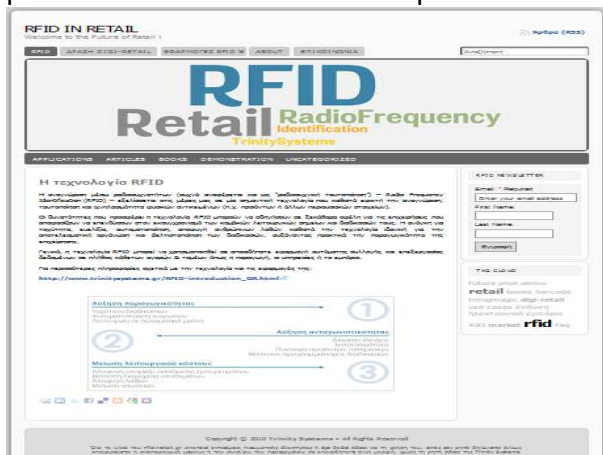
RFID IN RETAIL
Welcome to the Future of Retail !

Άρθρα (RSS)

RFID | ΔΡΑΣΗ DIGI-RETAIL | ΕΦΑΡΜΟΓΕΣ RFID | ABOUT | ΕΠΙΚΟΙΝΩΝΙΑ

Αναζήτηση

RFID
Retail RadioFrequency Identification
TrinitySystems

APPLICATIONS | ARTICLES | BOOKS | DEMONSTRATION | UNCATEGORIZED

Η τεχνολογία RFID

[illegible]

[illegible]

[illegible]

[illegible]

http://www.trinitysystems.gr/RFID-introduction_GR.html

Αύξηση Παραγωγικότητας
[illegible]

1

Αύξηση ανταγωνιστικότητας
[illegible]

2

Μείωση λειτουργικού κόστους
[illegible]

3

RFID NEWSLETTER
Email * Required
Enter your email address
First Name
Last Name
Εγγραφή

TAG CLOUD
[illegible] retail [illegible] digi-retail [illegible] rfid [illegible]

Copyright © 2010 Trinity Systems • All Rights Reserved
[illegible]